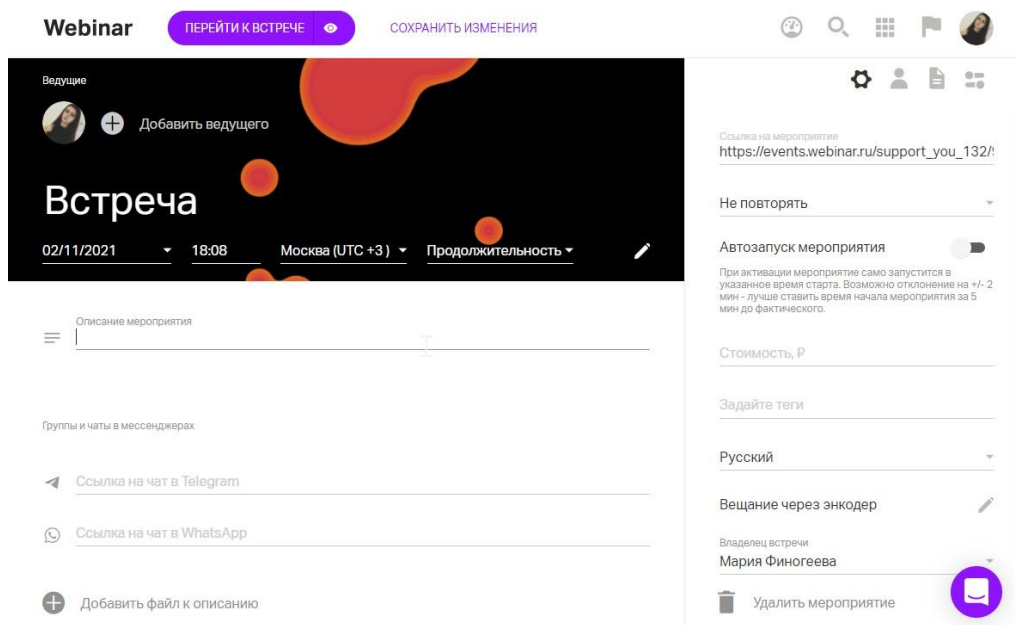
Webinar
ПЕРЕЙТИ К ВСТРЕЧЕ
СОХРАНИТЬ ИЗМЕНЕНИЯ

Ведущие
Добавить ведущего

Встреча
02/11/2021
18:08
Москва (UTC +3)
Продолжительность

Описание мероприятия

Группы и чаты в мессенджерах

Ссылка на чат в Telegram

Ссылка на чат в WhatsApp

Добавить файл к описанию

Ссылка на мероприятие
https://events.webinar.ru/support_you_132/

Не повторять

Автозапуск мероприятия

При активации мероприятие само запустится в указанное время старта. Возможно отклонение на +/- 2 мин - лучше ставить время начала мероприятия за 5 мин до фактического.

Стоимость, ₽

Задайте теги

Русский

Вещание через энкодер

Владелец встречи
Мария Финогеева

Удалить мероприятие